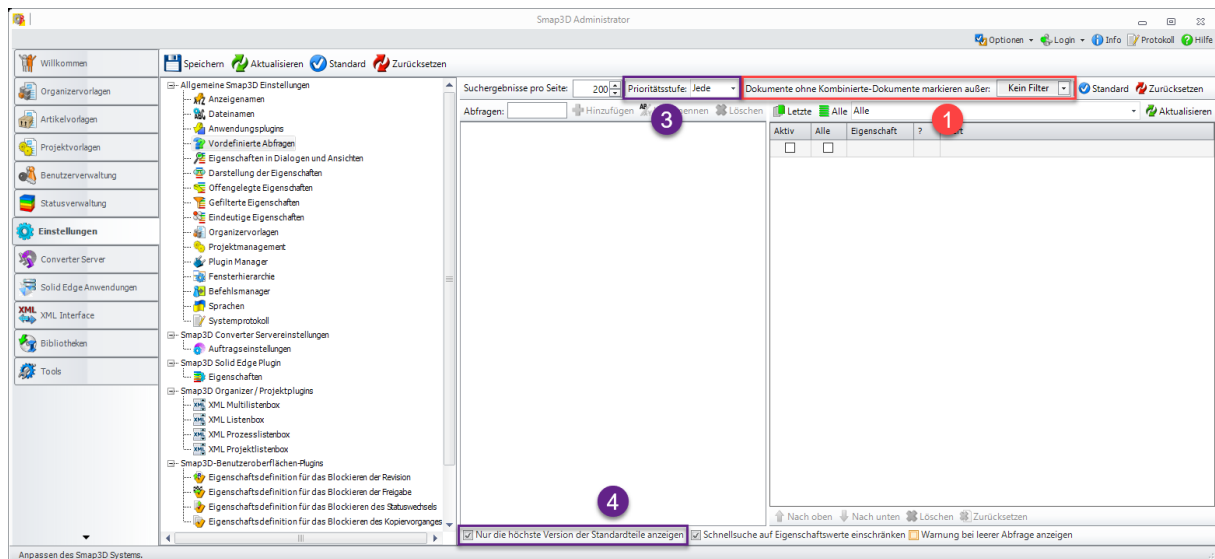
Smap3D Administrator

Optionen · Login · Info Protokoll Hilfe

Willkommen
Organizervorlagen
Artikelvorlagen
Projektvorlagen
Benutzerverwaltung
Statusverwaltung
Einstellungen
Converter Server
Solid Edge Anwendungen
XML Interface
Bibliotheken
Tools

Speichern Aktualisieren Standard Zurücksetzen

Allgemeine Smap3D Einstellungen
Anzeigenamen
Dateinamen
Anwendungsplugins
Vordefinierte Abfragen
Eigenschaften in Dialogen und Ansichten
Darstellung der Eigenschaften
Offengelegte Eigenschaften
Gefilterte Eigenschaften
Eindeutige Eigenschaften
Organizervorlagen
Projektmanagement
Plugin Manager
Fensterhierarchie
Befehlsmanager
Sprachen
Systemprotokoll
Smap3D Converter Servereinstellungen
Auftragseinstellungen
Smap3D Solid Edge Plugin
Eigenschaften
Smap3D Organizer / Projektplugins
XML Multilistenbox
XML Listenbox
XML Prozesslistenbox
XML Projektlistenbox
Smap3D-Benutzeroberflächen-Plugins
Eigenschaftsdefinition für das Blockieren der Revision
Eigenschaftsdefinition für das Blockieren der Freigabe
Eigenschaftsdefinition für das Blockieren des Statuswechsels
Eigenschaftsdefinition für das Blockieren des Kopiervorganges

Suchergebnisse pro Seite: 200 Prioritätsstufe: Jede Dokumente ohne Kombinierte-Dokumente markieren außer: Kein Filter Standard Zurücksetzen

Abfragen: Hinzufügen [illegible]ennen Löschen Letzte Alle Alle Aktualisieren

3
1

| Aktiv | Alle | Eigenschaft | ? | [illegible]rt |
|---|---|---|---|---|
| ☐ | ☐ | | | |

Nach oben Nach unten Löschen Zurücksetzen

4

Nur die höchste Version der Standardteile anzeigen Schnellsuche auf Eigenschaftswerte einschränken Warnung bei leerer Abfrage anzeigen

Anpassen des Smap3D Systems.